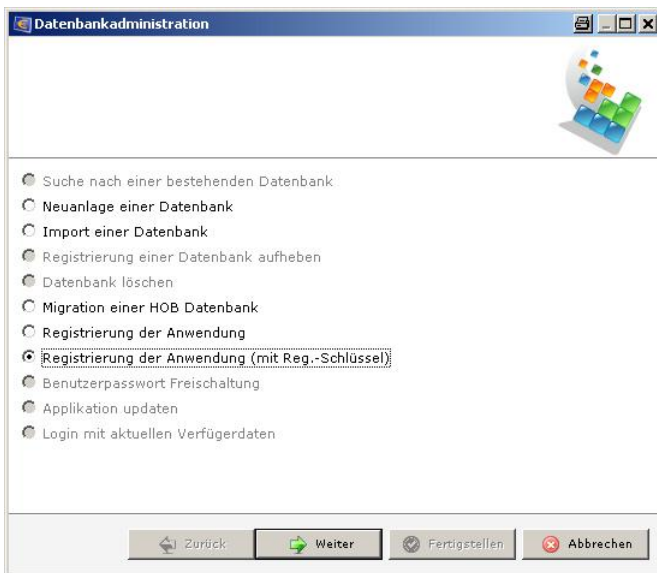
Datenbankadministration

Suche nach einer bestehenden Datenbank
Neuanlage einer Datenbank
Import einer Datenbank
Registrierung einer Datenbank aufheben
Datenbank löschen
Migration einer HOB Datenbank
Registrierung der Anwendung
Registrierung der Anwendung (mit Reg.-Schlüssel)
Benutzerpasswort Freischaltung
Applikation updaten
Login mit aktuellen Verfügerdaten

Zurück
Weiter
Fertigstellen
Abbrechen